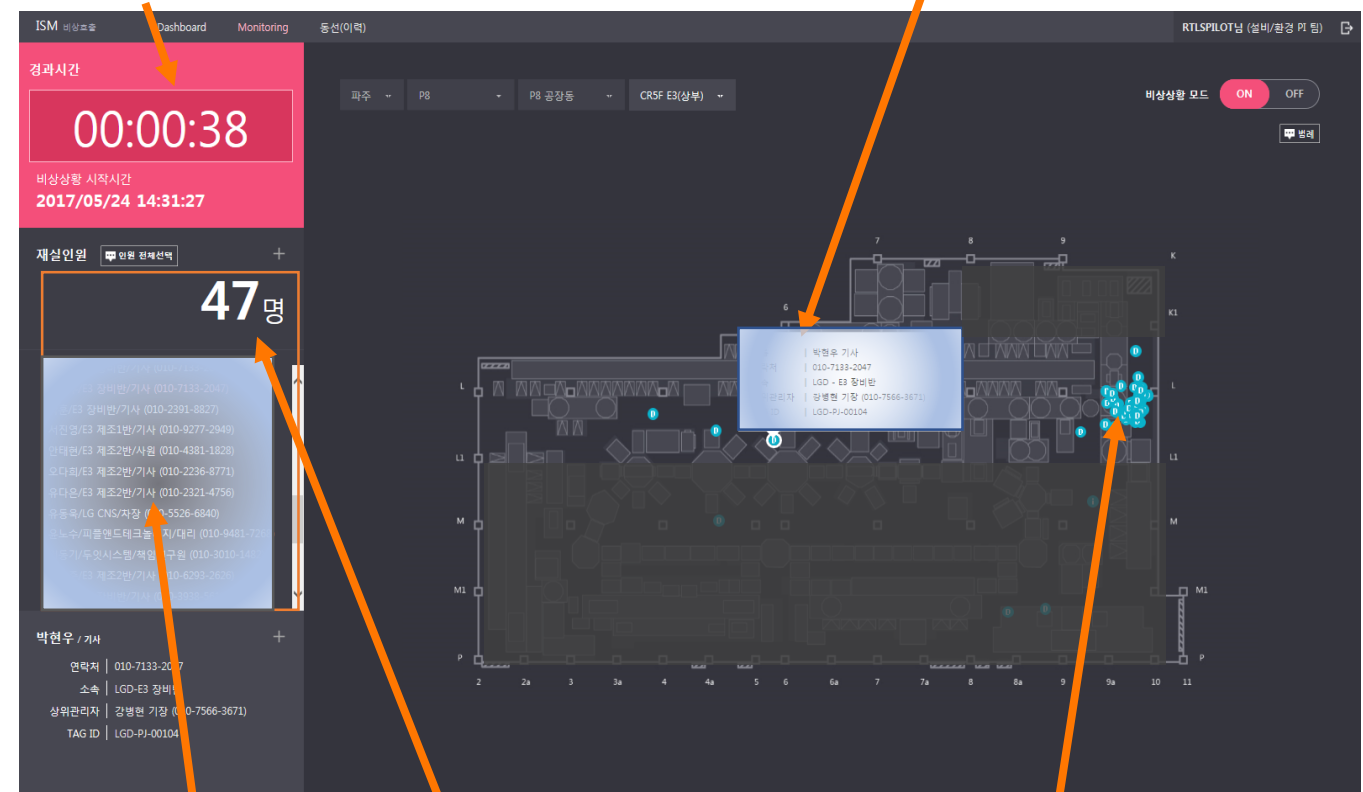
ISM 비상모드 Dashboard Monitoring 동선(이력)

RTLSPILOT님 (설비/환경 PI 팀)

경과시간

00:00:38

비상상황 시작시간

2017/05/24 14:31:27

재실인원 인원 전체선택 +

47명

E3 장비반/기사 (010-7133-2047)

장비반/기사 (010-2391-8827)

환영/E3 제조1반/기사 (010-9277-2949)

태현/E3 제조2반/사원 (010-4381-1828)

오다희/E3 제조2반/기사 (010-2236-8771)

유다은/E3 제조2반/기사 (010-2321-4756)

유동욱/LG CNS/차장 (010-5526-6840)

노수/피플앤드테크놀 지/대리 (010-9481-72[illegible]

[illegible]/두엣시스템/책임연구원 (010-3010-14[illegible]

E3 제조2반/기사 (010-6293-2629)

박현우 / 기사 +

연락처 | 010-7133-2047

소속 | LGD-E3 장비반

상위관리자 | 강병현 기장 (010-7566-3671)

TAG ID | LGD-PJ-00104

파주 | P8 | P8 공장동 | CR5F E3(상부)

비상상황 모드 ON OFF

범례

| 박현우 기사

| 010-7133-2047

| LGD - E3 장비반

관리자 | 강병현 기장 (010-7566-3671)

| LGD-PJ-00104

7 8 9 K K1 6 L L1 M M1 P M1 P

2 2a 3 3a 4 4a 5 6 6a 7 7a 8 8a 9 9a 10 11